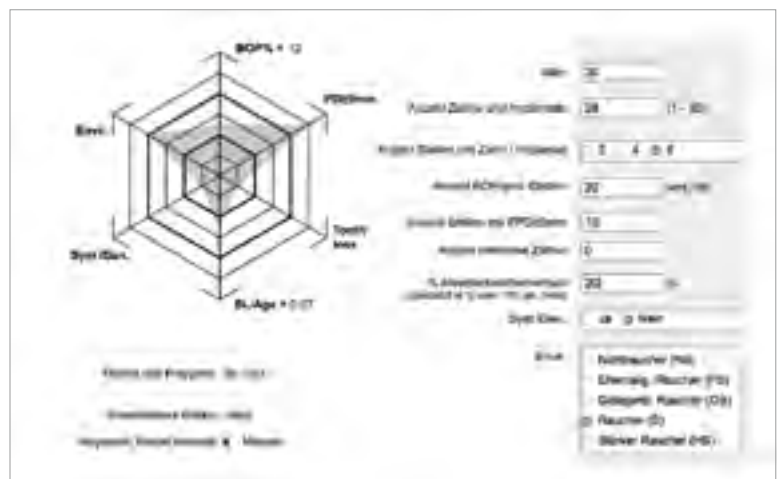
BOP% = 12

PPD≥5mm

Tooth loss

BL/Age = 0.77

Syst./Gen.

Envir.

Alter: 30

Anzahl Zähne und Implantate: 28 (1 - 32)

Anzahl Stellen mit Zahn / Implantat: 3 4 5 6

Anzahl BOP-pos. Stellen: 20 von 168

Anzahl Stellen mit PPD≥5mm: 10

Anzahl extrahierter Zähne: 0

% Alveolarknochenverlust (posterior): 23 %

Syst./Gen.: ja nein

Envir.:
Nichtraucher (NS)
Ehemalig. Raucher (FS)
Gelegentl. Raucher (OS)
Raucher (S)
Starker Raucher (HS)

Risiko und Prognose: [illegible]

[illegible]

Recall: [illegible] Monate